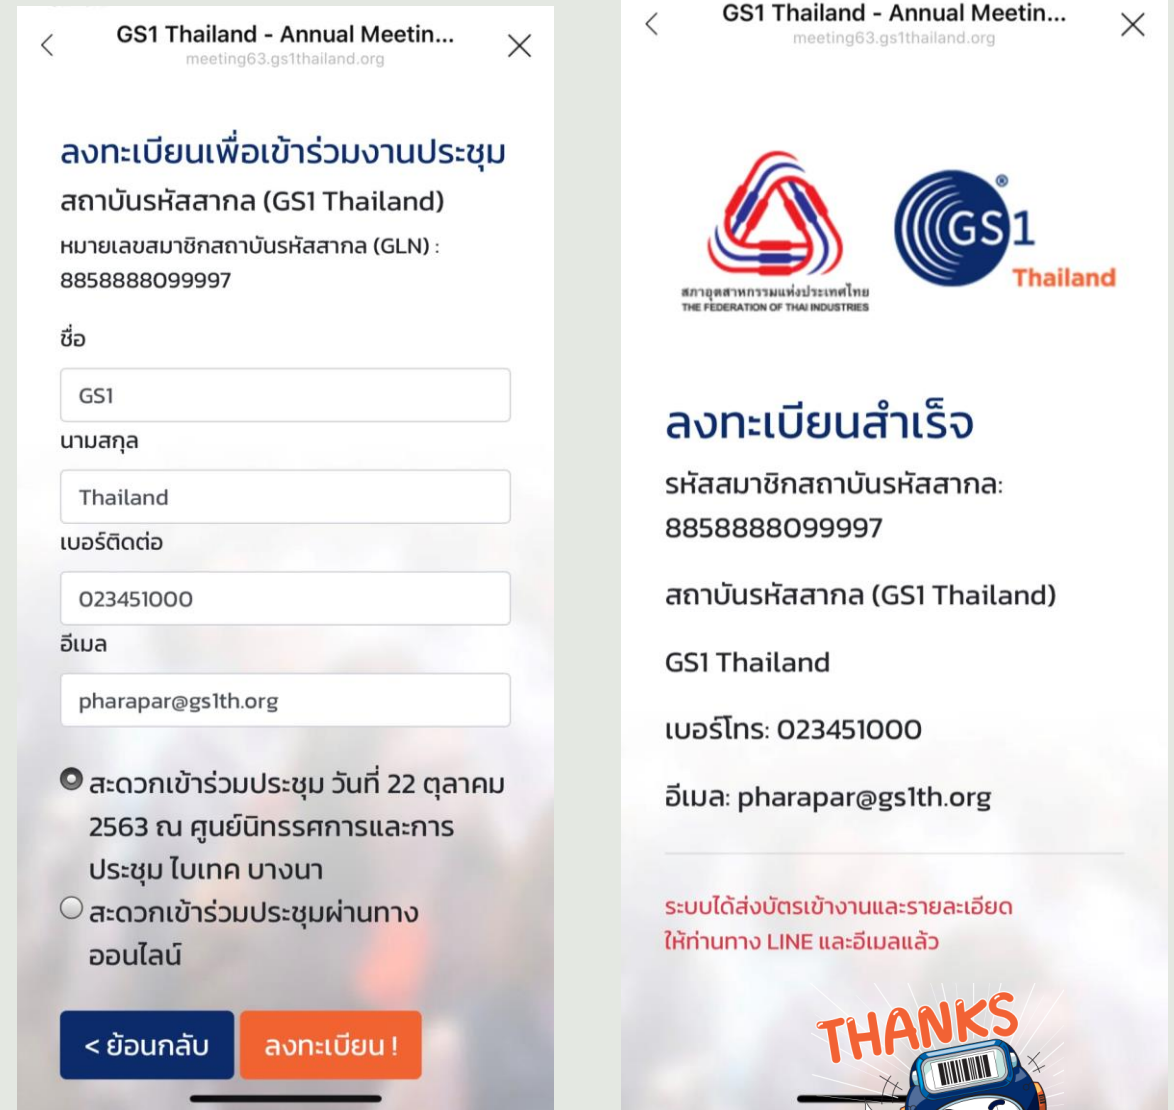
GS1 Thailand - Annual Meetin...
meeting63.gs1thailand.org

ลงทะเบียนเพื่อเข้าร่วมงานประชุม

สถาบันรหัสสากล (GS1 Thailand)

หมายเลขสมาชิกสถาบันรหัสสากล (GLN) : 8858888099997

ชื่อ

GS1

นามสกุล

Thailand

เบอร์ติดต่อ

023451000

อีเมล

pharapar@gs1th.org

สะดวกเข้าร่วมประชุม วันที่ 22 ตุลาคม 2563 ณ ศูนย์นิทรรศการและการประชุม ไบเทค บางนา

สะดวกเข้าร่วมประชุมผ่านทางออนไลน์

< ย้อนกลับ

ลงทะเบียน !

GS1 Thailand - Annual Meetin...
meeting63.gs1thailand.org

สภาอุตสาหกรรมแห่งประเทศไทย
THE FEDERATION OF THAI INDUSTRIES

GS1
Thailand

ลงทะเบียนสำเร็จ

รหัสสมาชิกสถาบันรหัสสากล: 8858888099997

สถาบันรหัสสากล (GS1 Thailand)

GS1 Thailand

เบอร์โทร: 023451000

อีเมล: pharapar@gs1th.org

ระบบได้ส่งบัตรเข้างานและรายละเอียดให้ท่านทาง LINE และอีเมลแล้ว

THANKS